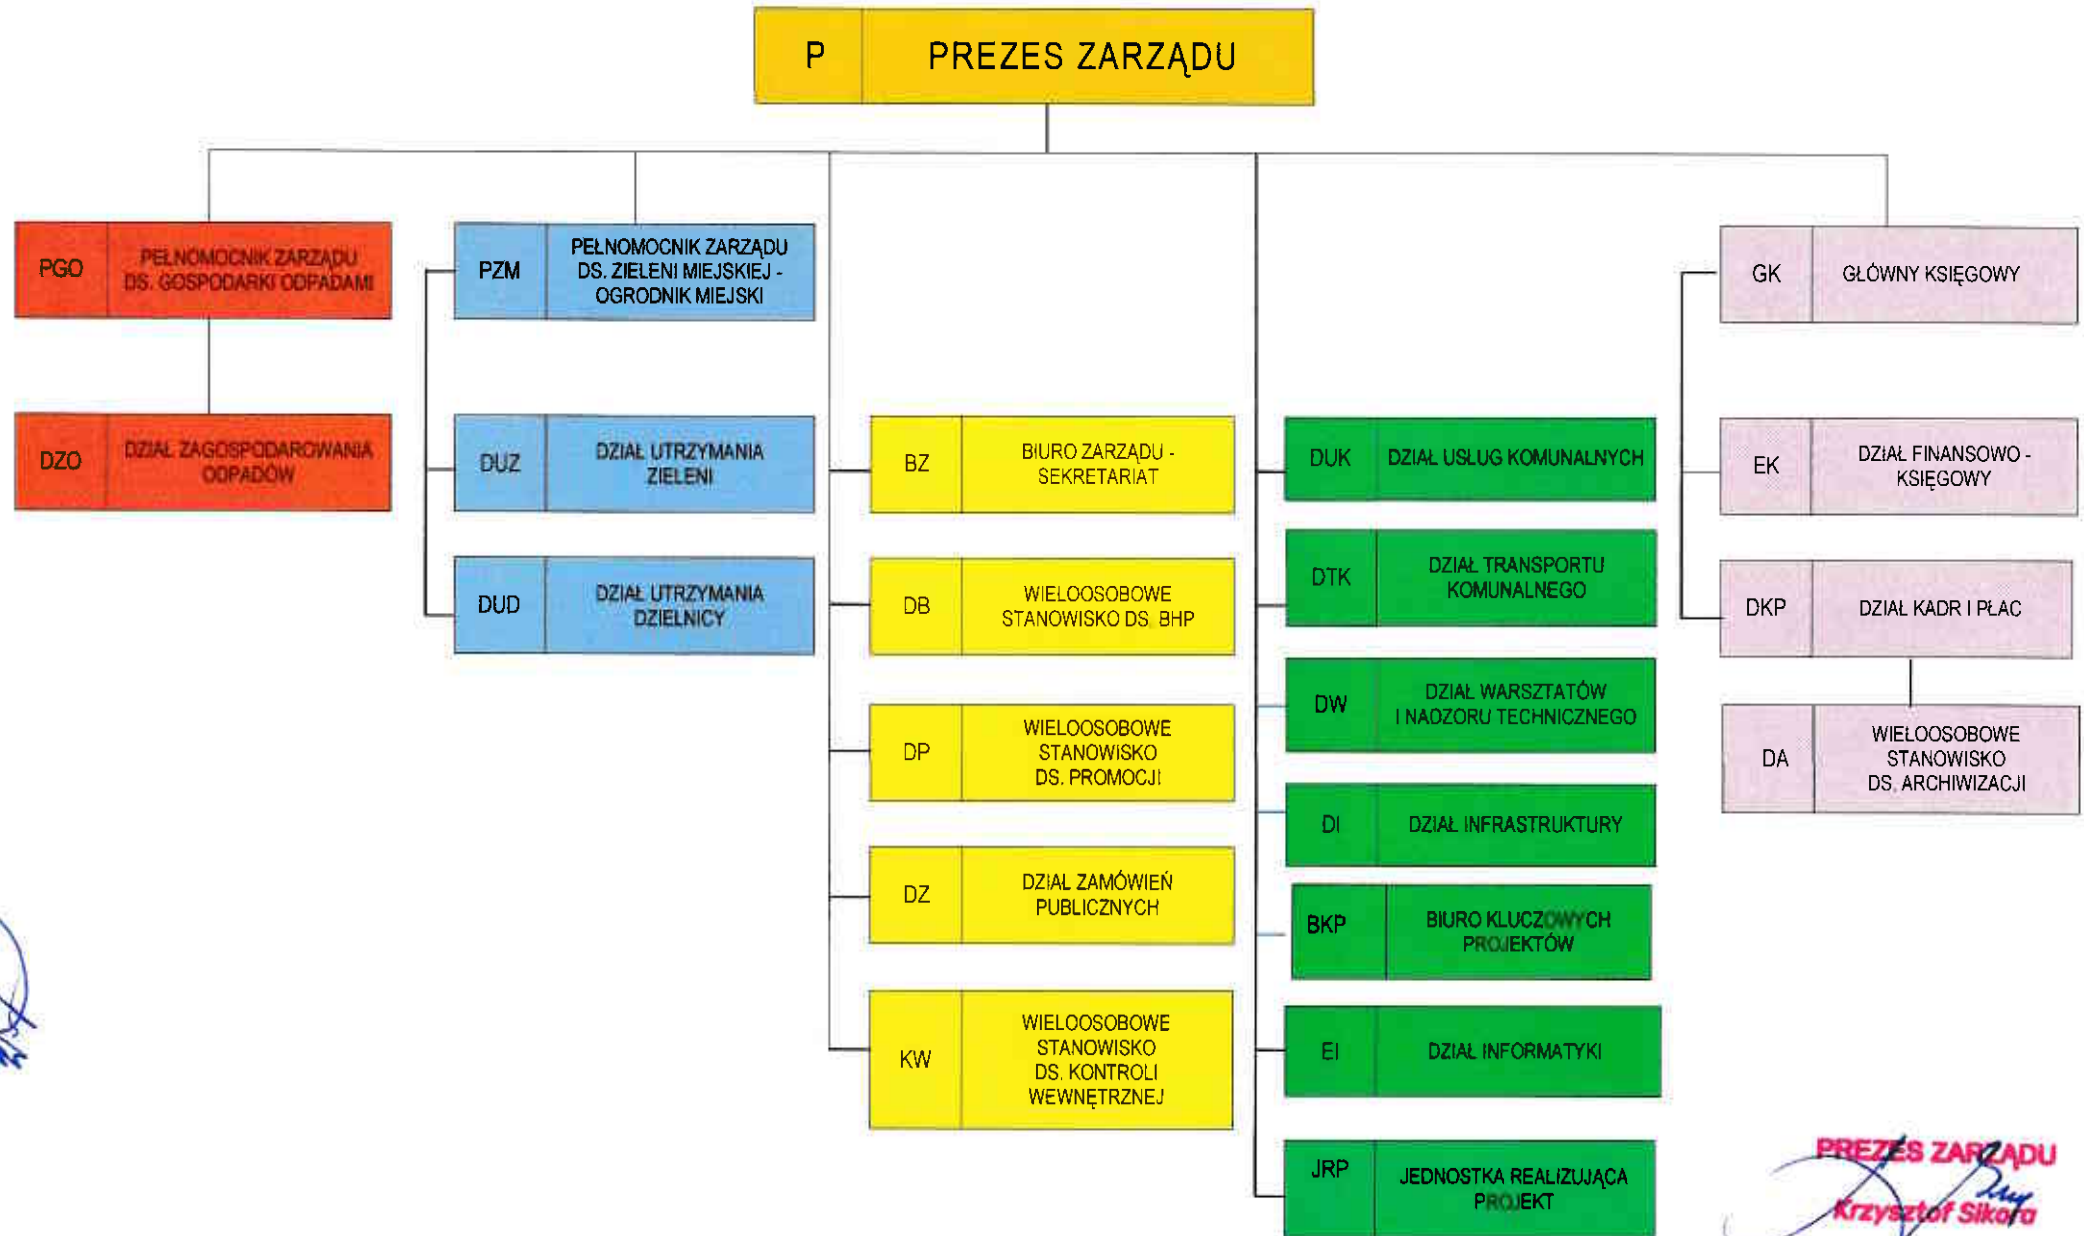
P PREZES ZARZĄDU

PGO PEŁNOMOCNIK ZARZĄDU DS. GOSPODARKI ODPADAMI

DZO DZIAŁ ZAGOSPODAROWANIA ODPADÓW

PZM PEŁNOMOCNIK ZARZĄDU DS. ZIELENI MIEJSKIEJ - OGRODNIK MIEJSKI

DUZ DZIAŁ UTRZYMANIA ZIELENI

DUD DZIAŁ UTRZYMANIA DZIELNICY

BZ BIURO ZARZĄDU - SEKRETARIAT

DB WIELOOSOBOWE STANOWISKO DS. BHP

DP WIELOOSOBOWE STANOWISKO DS. PROMOCJI

DZ DZIAŁ ZAMÓWIEŃ PUBLICZNYCH

KW WIELOOSOBOWE STANOWISKO DS. KONTROLI WEWNĘTRZNEJ

DUK DZIAŁ USŁUG KOMUNALNYCH

DTK DZIAŁ TRANSPORTU KOMUNALNEGO

DW DZIAŁ WARSZTATÓW I NADZORU TECHNICZNEGO

DI DZIAŁ INFRASTRUKTURY

BKP BIURO KLUCZOWYCH PROJEKTÓW

EI DZIAŁ INFORMATYKI

JRP JEDNOSTKA REALIZUJĄCA PROJEKT

GK GŁÓWNY KSIĘGOWY

EK DZIAŁ FINANSOWO - KSIĘGOWY

DKP DZIAŁ KADR I PŁAC

DA WIELOOSOBOWE STANOWISKO DS. ARCHIWIZACJI

PREZES ZARZĄDU
Krzysztof Sikora